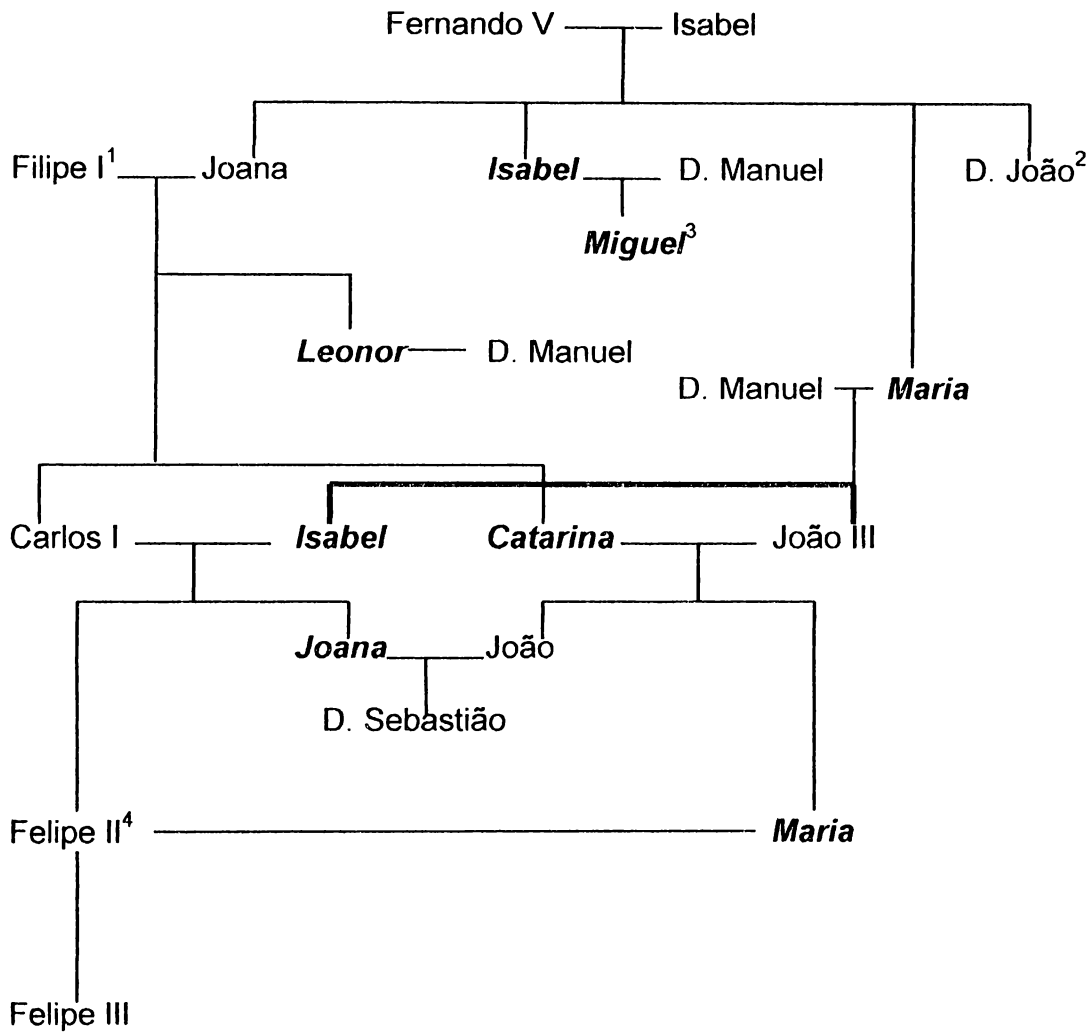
Fernando V — Isabel

Filipe I$^1$ — Joana

*Isabel* — D. Manuel

*Miguel*$^3$

D. João$^2$

*Leonor* — D. Manuel

D. Manuel — *Maria*

Carlos I — *Isabel*

*Catarina* — João III

*Joana* — João

D. Sebastião

Felipe II$^4$ — *Maria*

Felipe III